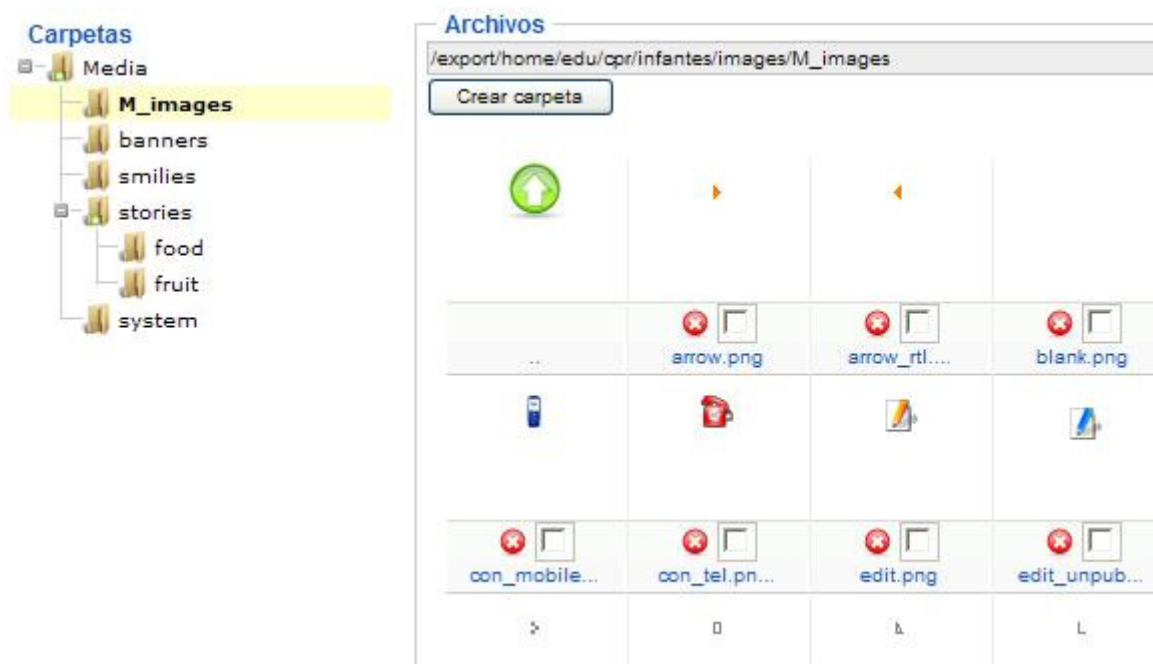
Carpetas
Media
M_images
banners
smilies
stories
food
fruit
system

Archivos
/export/home/edu/cpr/infantes/images/M_images
Crear carpeta

..
arrow.png
arrow_rtl....
blank.png

con_mobile...
con_tel.pn...
edit.png
edit_unpub...